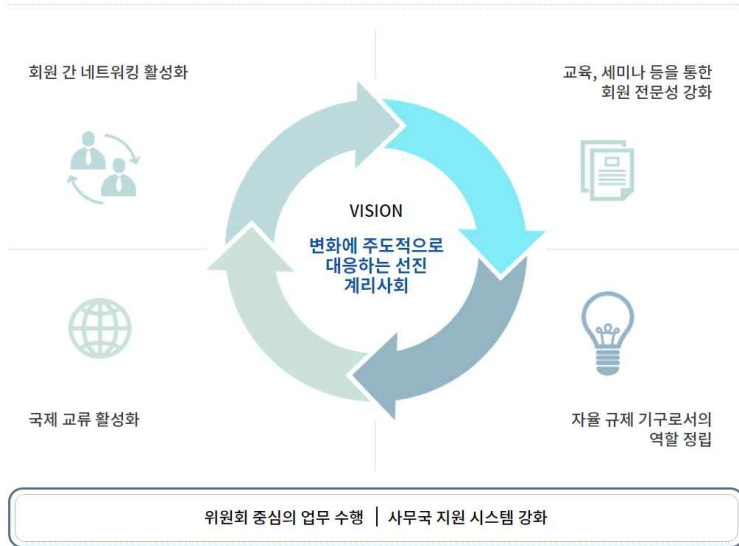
회원 간 네트워킹 활성화

교육, 세미나 등을 통한 회원 전문성 강화

VISION

변화에 주도적으로 대응하는 선진 계리사회

국제 교류 활성화

자율 규제 기구로서의 역할 정립

위원회 중심의 업무 수행 | 사무국 지원 시스템 강화